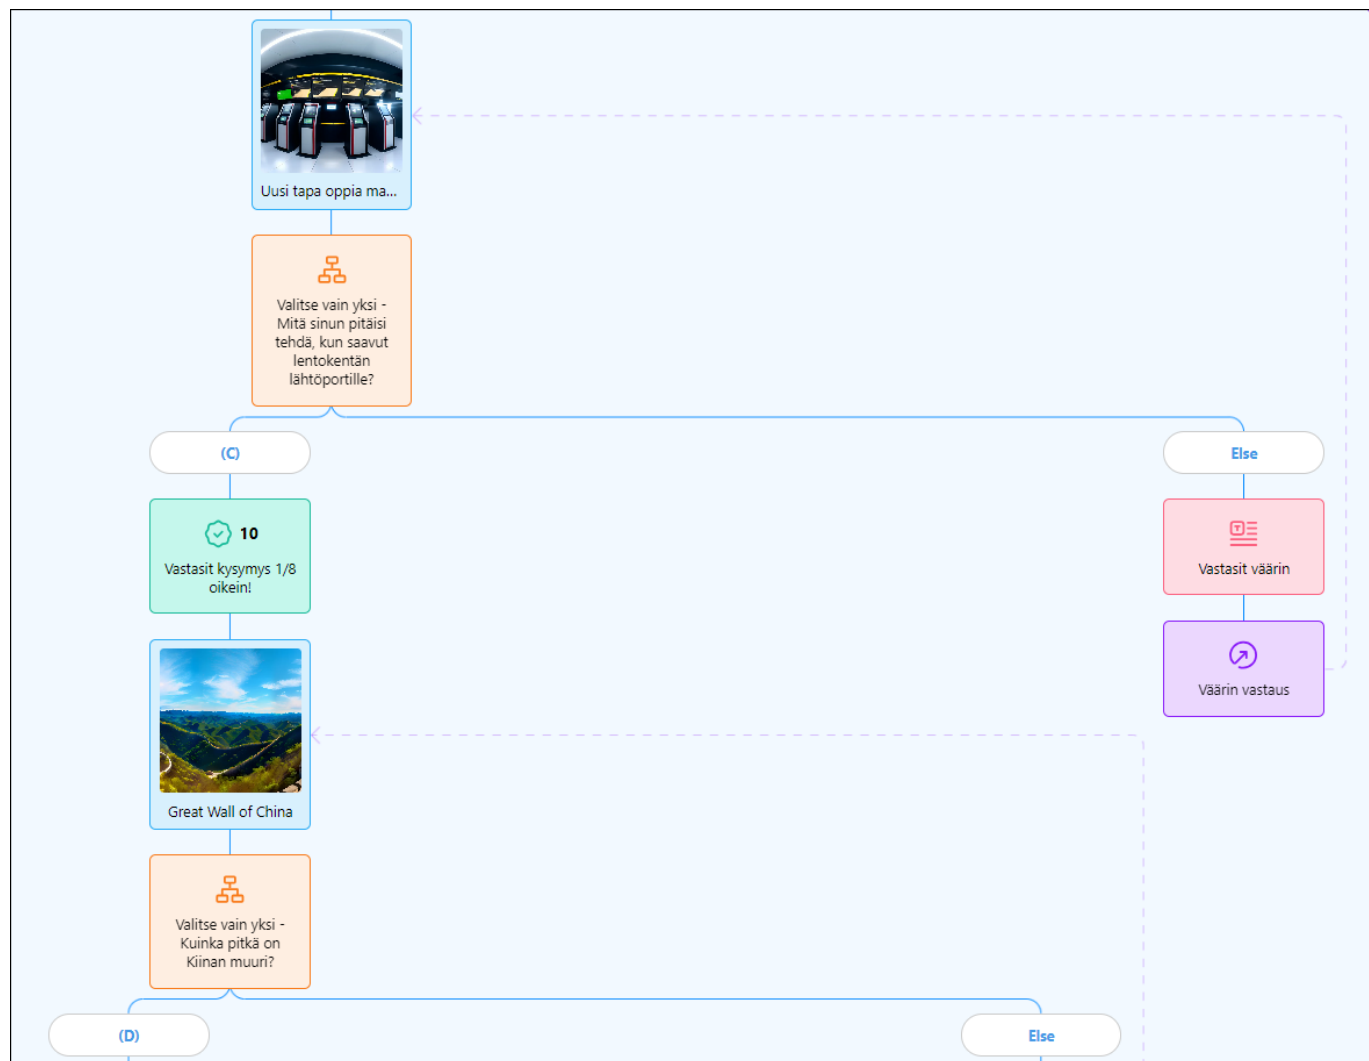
Uusi tapa oppia ma...

Valitse vain yksi - Mitä sinun pitäisi tehdä, kun saavut lentokentän lähtöportille?

(C)

Else

10

Vastasit kysymys 1/8 oikein!

Vastasit väärin

Väärin vastaus

Great Wall of China

Valitse vain yksi - Kuinka pitkä on Kiinan muuri?

(D)

Else